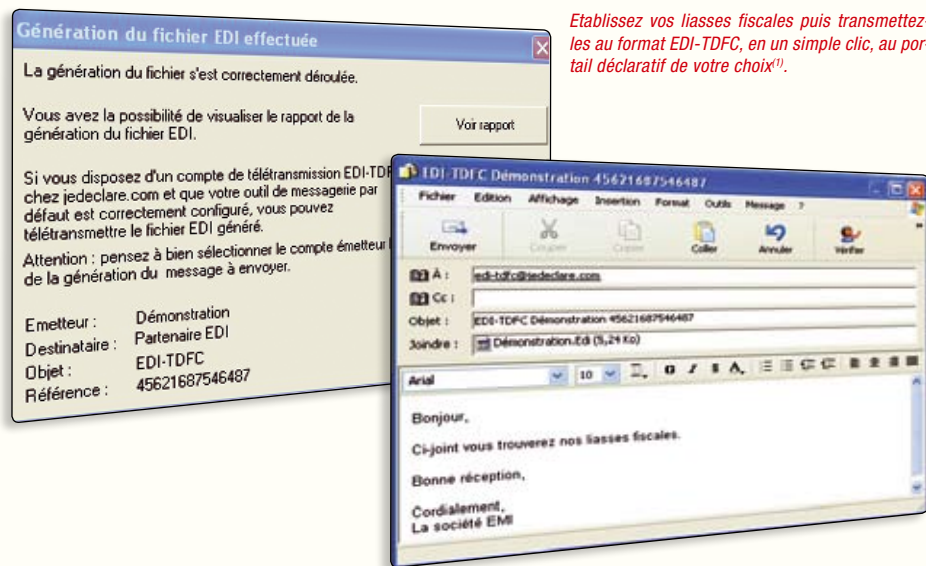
Etablissez vos liasses fiscales puis transmettez-les au format EDI-TDFC, en un simple clic, au portail déclaratif de votre choix$^{(1)}$.

Génération du fichier EDI effectuée

La génération du fichier s'est correctement déroulée.

Vous avez la possibilité de visualiser le rapport de la génération du fichier EDI.

Voir rapport

Si vous disposez d'un compte de télétransmission EDI-TDF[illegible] chez jedeclare.com et que votre outil de messagerie par défaut est correctement configuré, vous pouvez télétransmettre le fichier EDI généré.

Attention : pensez à bien sélectionner le compte émetteur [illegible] de la génération du message à envoyer.

Emetteur : Démonstration
Destinataire : Partenaire EDI
Objet : EDI-TDFC
Référence : 45621687546487

EDI-TDFC Démonstration 45621687546487

Fichier Edition Affichage Insertion Format Outils Message ?

Envoyer Couper Copier Coller Annuler Vérifier

À : edi-tdfc@jedeclare.com
Cc :
Objet : EDI-TDFC Démonstration 45621687546487
Joindre : Démonstration.Edi (5,24 Ko)

Arial 10

Bonjour,

Ci-joint vous trouverez nos liasses fiscales.

Bonne réception,

Cordialement,
La société EMI